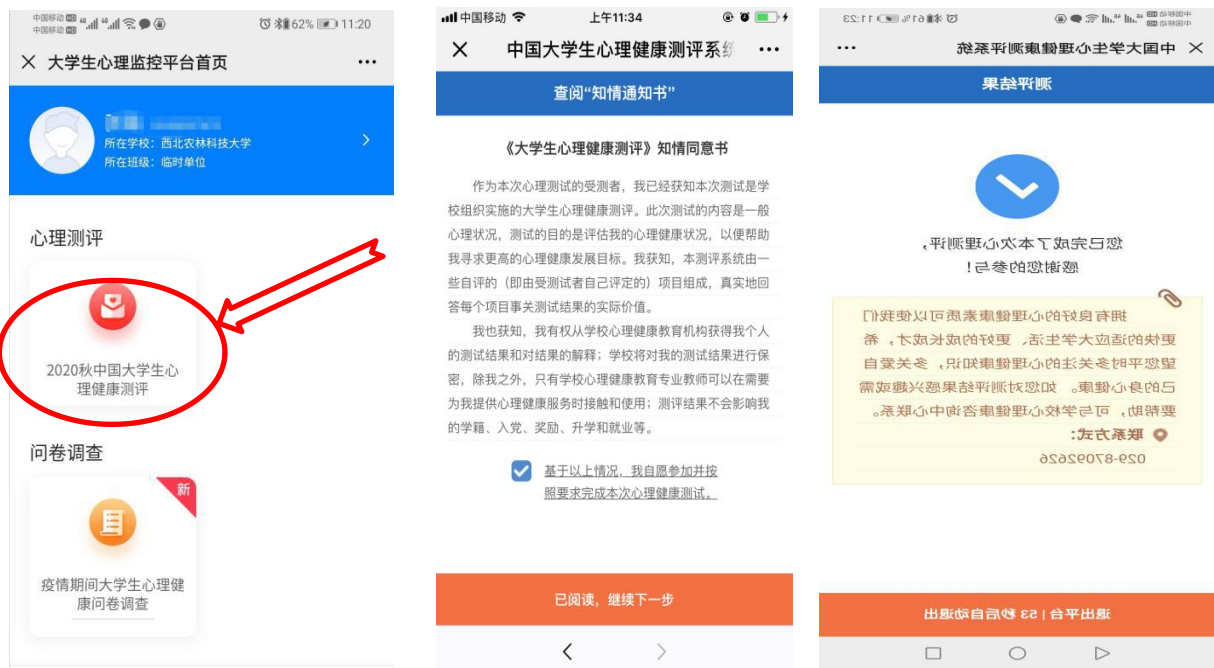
中国移动 中国移动 62% 11:20

× 大学生心理监控平台首页 ···

所在学校：西北农林科技大学
所在班级：临时单位

心理测评

2020秋中国大学生心理健康测评

问卷调查

新

疫情期间大学生心理健康问卷调查

中国移动 上午11:34

× 中国大学生心理健康测评系 ···

查阅"知情通知书"

《大学生心理健康测评》知情同意书

作为本次心理测试的受测者，我已经获知本次测试是学校组织实施的大学生心理健康测评。此次测试的内容是一般心理状况，测试的目的是评估我的心理健康状况，以便帮助我寻求更高的心理健康发展目标。我获知，本测评系统由一些自评的（即由受测试者自己评定的）项目组成，真实地回答每个项目事关测试结果的实际价值。

我也获知，我有权从学校心理健康教育机构获得我个人的测试结果和对结果的解释；学校将对我的测试结果进行保密，除我之外，只有学校心理健康教育专业教师可以在需要为我提供心理健康服务时接触和使用；测试结果不会影响我的学籍、入党、奖励、升学和就业等。

基于以上情况，我自愿参加并按照要求完成本次心理健康测试。

已阅读，继续下一步

11:23 中国移动 中国移动

× 中国大学生心理健康测评系统 ···

测评结果

您已完成了本次心理测评，感谢您的参与！

拥有良好的心理健康素质可以使我们更快的适应大学生活，更好的成长成才，希望您平时多关注的心理健康知识，多关爱自己的身心健康。如您对测评结果感兴趣或需要帮助，可与学校心理健康咨询中心联系。

联系方式：
029-87092626

退出平台 | 53 秒后自动退出